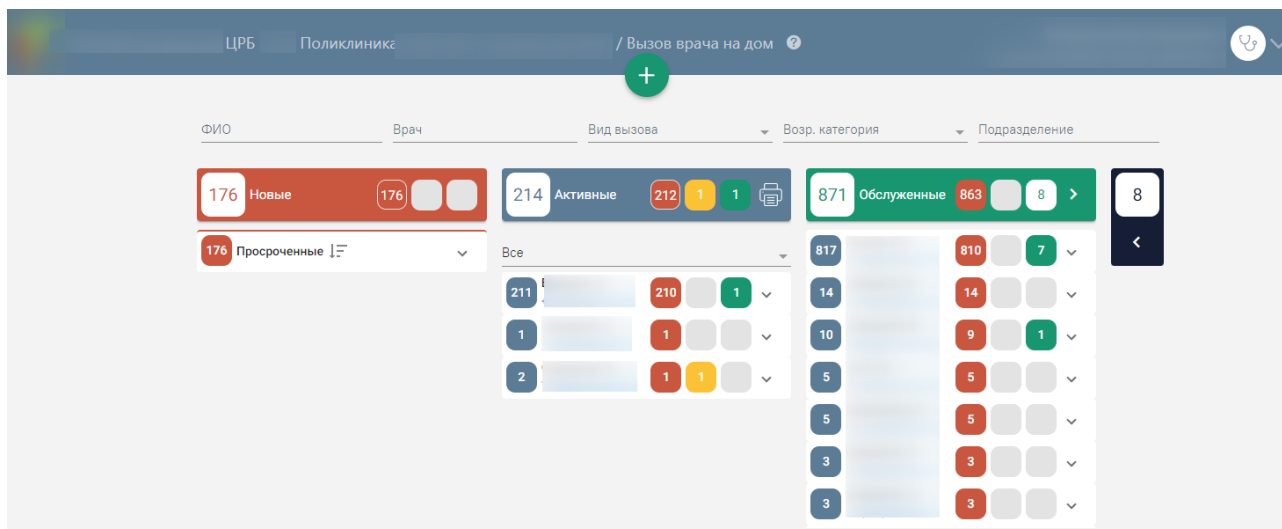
ЦРБ Поликлиника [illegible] / Вызов врача на дом ?

+

ФИО
Врач
Вид вызова
Возр. категория
Подразделение

176 Новые 176

214 Активные 212 1 1

871 Обслуженные 863 8 >

8

<

176 Просроченные

Все

211 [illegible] 210 1
1 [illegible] 1
2 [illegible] 1 1

817 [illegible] 810 7
14 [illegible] 14
10 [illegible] 9 1
5 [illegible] 5
5 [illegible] 5
3 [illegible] 3
3 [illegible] 3